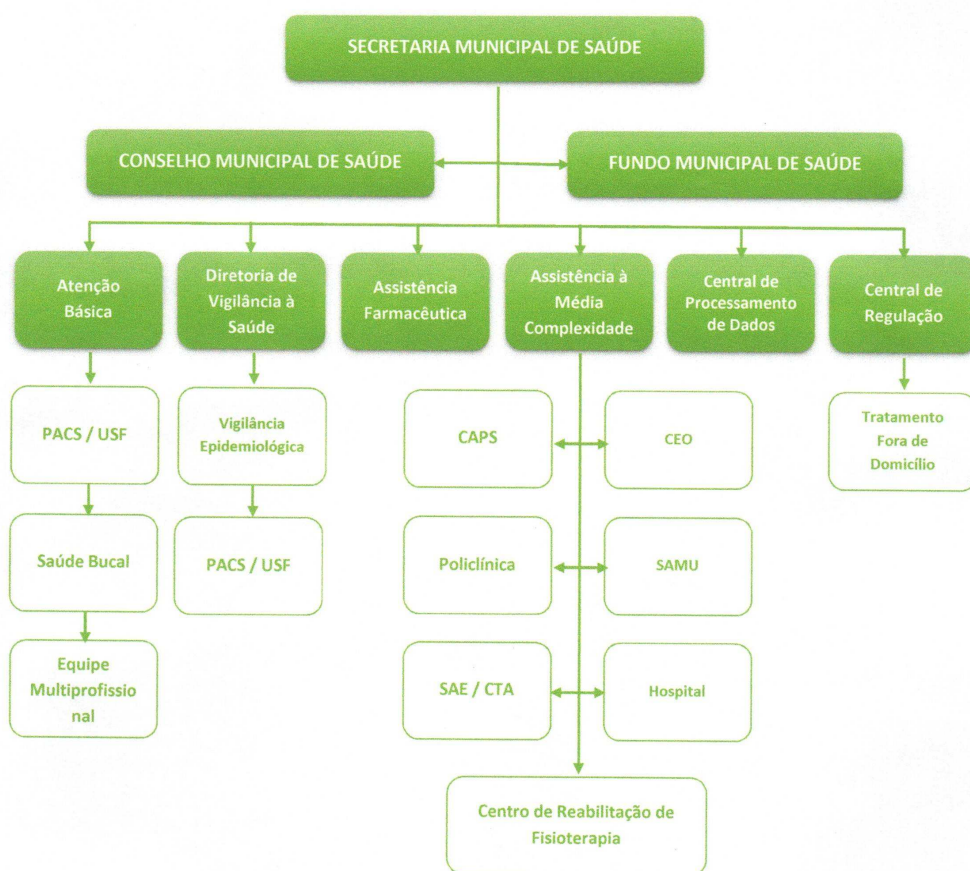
SECRETARIA MUNICIPAL DE SAÚDE

CONSELHO MUNICIPAL DE SAÚDE

FUNDO MUNICIPAL DE SAÚDE

Atenção Básica

Diretoria de Vigilância à Saúde

Assistência Farmacêutica

Assistência à Média Complexidade

Central de Processamento de Dados

Central de Regulação

PACS / USF

Saúde Bucal

Equipe Multiprofissio nal

Vigilância Epidemiológica

PACS / USF

CAPS

CEO

Policlínica

SAMU

SAE / CTA

Hospital

Centro de Reabilitação de Fisioterapia

Tratamento Fora de Domicílio